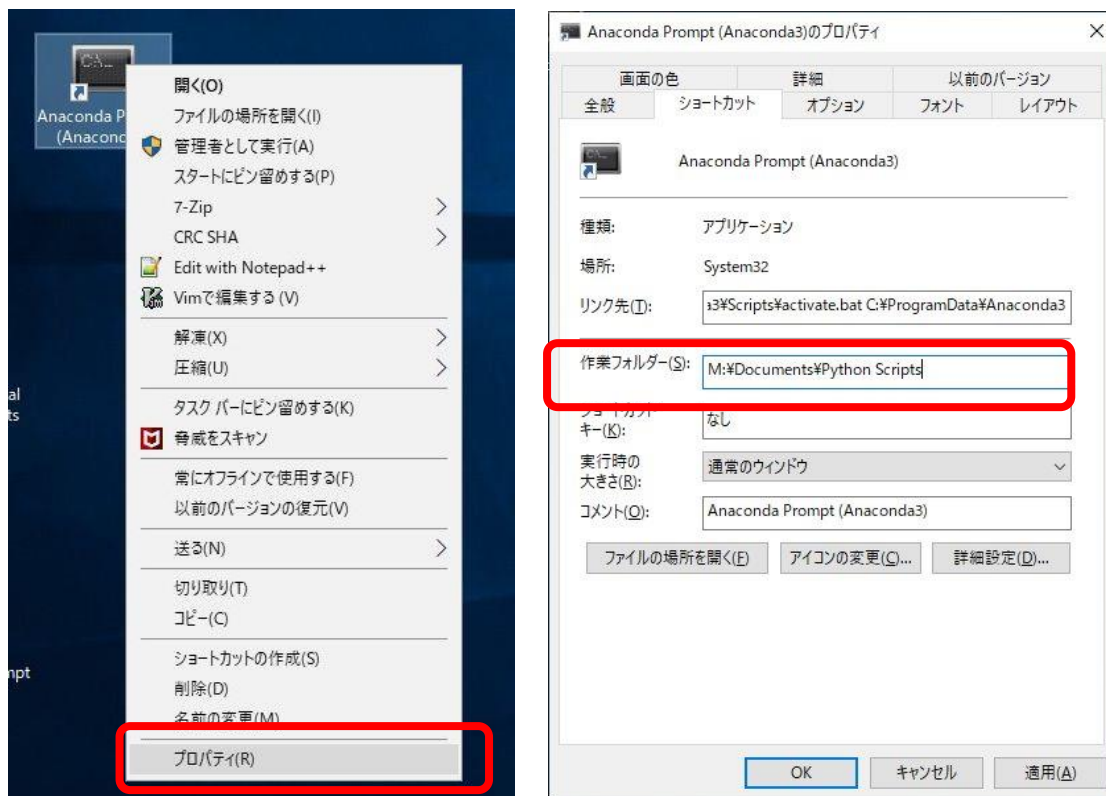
Anaconda P
(Anacon

開く(O)
ファイルの場所を開く(I)
管理者として実行(A)
スタートにピン留めする(P)
7-Zip
CRC SHA
Edit with Notepad++
Vimで編集する (V)
解凍(X)
圧縮(U)
タスク バーにピン留めする(K)
脅威をスキャン
常にオフラインで使用する(F)
以前のバージョンの復元(V)
送る(N)
切り取り(T)
コピー(C)
ショートカットの作成(S)
削除(D)
名前の変更(M)
プロパティ(R)

al
ts

mpt

Anaconda Prompt (Anaconda3)のプロパティ
画面の色 | 詳細 | 以前のバージョン
全般 | ショートカット | オプション | フォント | レイアウト

Anaconda Prompt (Anaconda3)

種類: アプリケーション
場所: System32
リンク先(T): a3¥Scripts¥activate.bat C:¥ProgramData¥Anaconda3
作業フォルダー(S): M:¥Documents¥Python Scripts
ショートカット キー(K): なし
実行時の大きさ(R): 通常のウィンドウ
コメント(O): Anaconda Prompt (Anaconda3)

ファイルの場所を開く(F)
アイコンの変更(C)...
詳細設定(D)...

OK
キャンセル
適用(A)